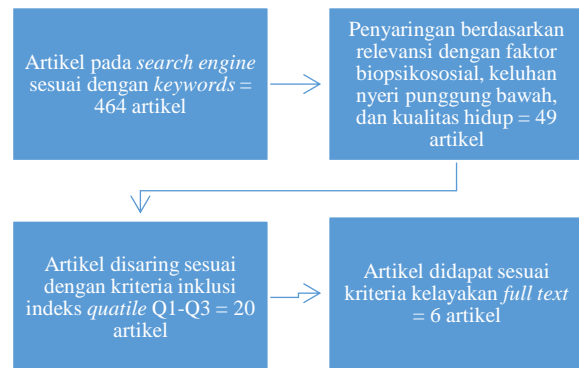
Artikel pada *search engine* sesuai dengan *keywords* = 464 artikel

Penyaringan berdasarkan relevansi dengan faktor biopsikososial, keluhan nyeri punggung bawah, dan kualitas hidup = 49 artikel

Artikel disaring sesuai dengan kriteria inklusi indeks *quatile* Q1-Q3 = 20 artikel

Artikel didapat sesuai kriteria kelayakan *full text* = 6 artikel